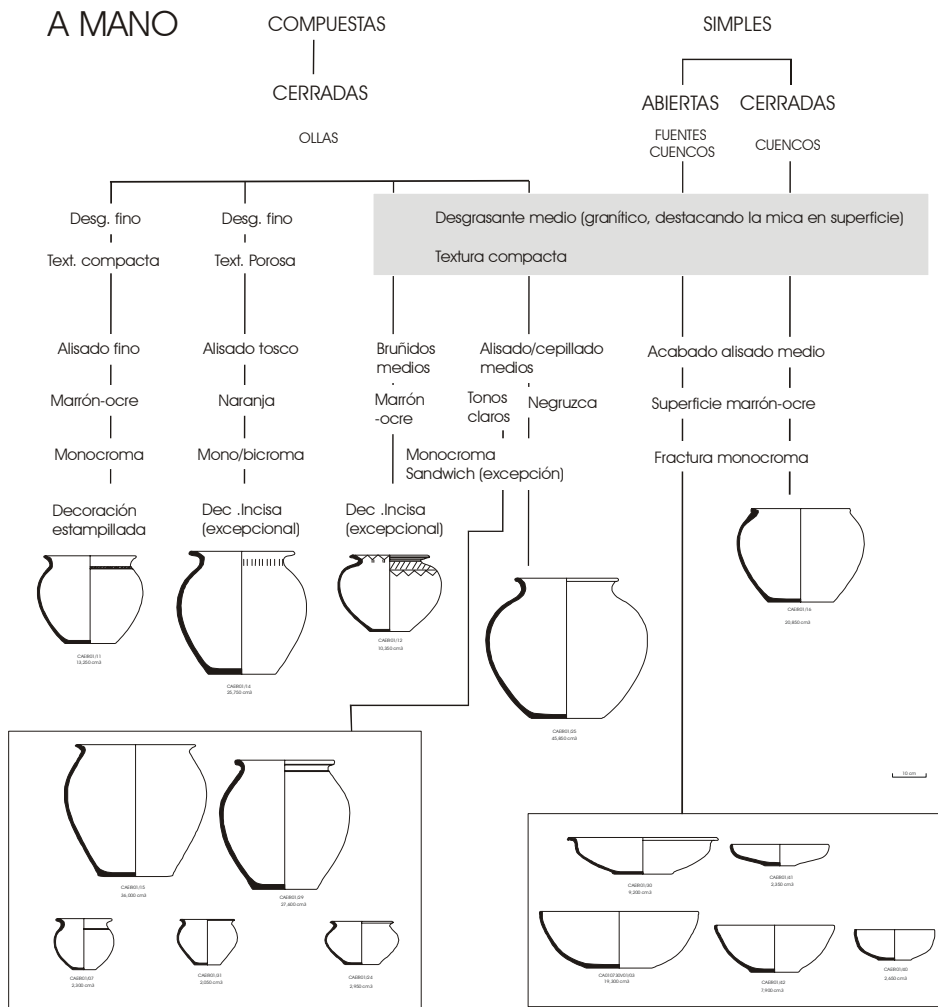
A MANO

COMPUESTAS

CERRADAS

OLLAS

SIMPLES

ABIERTAS

FUENTES CUENCOS

CERRADAS

CUENCOS

Desg. fino

Text. compacta

Desg. fino

Text. Porosa

Desgrasante medio (granítico, destacando la mica en superficie)

Textura compacta

Alisado fino

Marrón-ocre

Monocroma

Decoración estampillada

Alisado tosco

Naranja

Mono/bicroma

Dec .Incisa (excepcional)

Bruñidos medios

Marrón -ocre

Dec .Incisa (excepcional)

Alisado/cepillado medios

Tonos claros

Negruzca

Monocroma Sandwich (excepción)

Acabado alisado medio

Superficie marrón-ocre

Fractura monocroma

CAEB01/11
13,250 cm3

CAEB01/14
25,750 cm3

CAEB01/12
15,350 cm3

CAEB01/05
43,450 cm3

CAEB01/16
20,850 cm3

10 cm

CAEB01/15
36,000 cm3

CAEB01/09
27,600 cm3

CAEB01/07
2,300 cm3

CAEB01/01
2,050 cm3

CAEB01/04
2,950 cm3

CAEB01/03
9,200 cm3

CAEB01/41
2,350 cm3

CAEB01/30/01/03
19,300 cm3

CAEB01/62
7,950 cm3

CAEB01/60
2,600 cm3